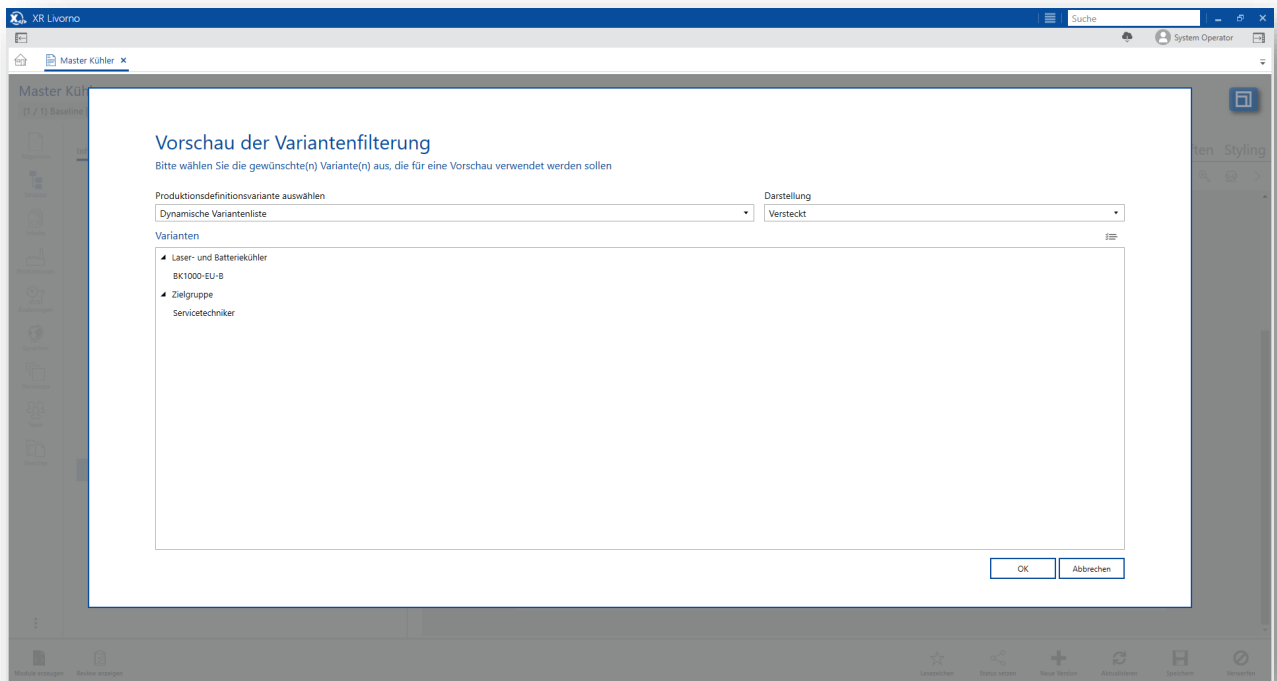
XR Livorno

Suche

System Operator

Master Kühler ×

Master Küh

(1 / 1) Baseline

ten Styling

Vorschau der Variantenfilterung

Bitte wählen Sie die gewünschte(n) Variante(n) aus, die für eine Vorschau verwendet werden sollen

Produktionsdefinitionsvariante auswählen

Dynamische Variantenliste

Darstellung

Versteckt

Varianten

Laser- und Batteriekühler

BK1000-EU-B

Zielgruppe

Servicetechniker

OK

Abbrechen

Module anzeigen

Review anzeigen

Neue Version

Aktualisieren

Speichern

Verwerfen